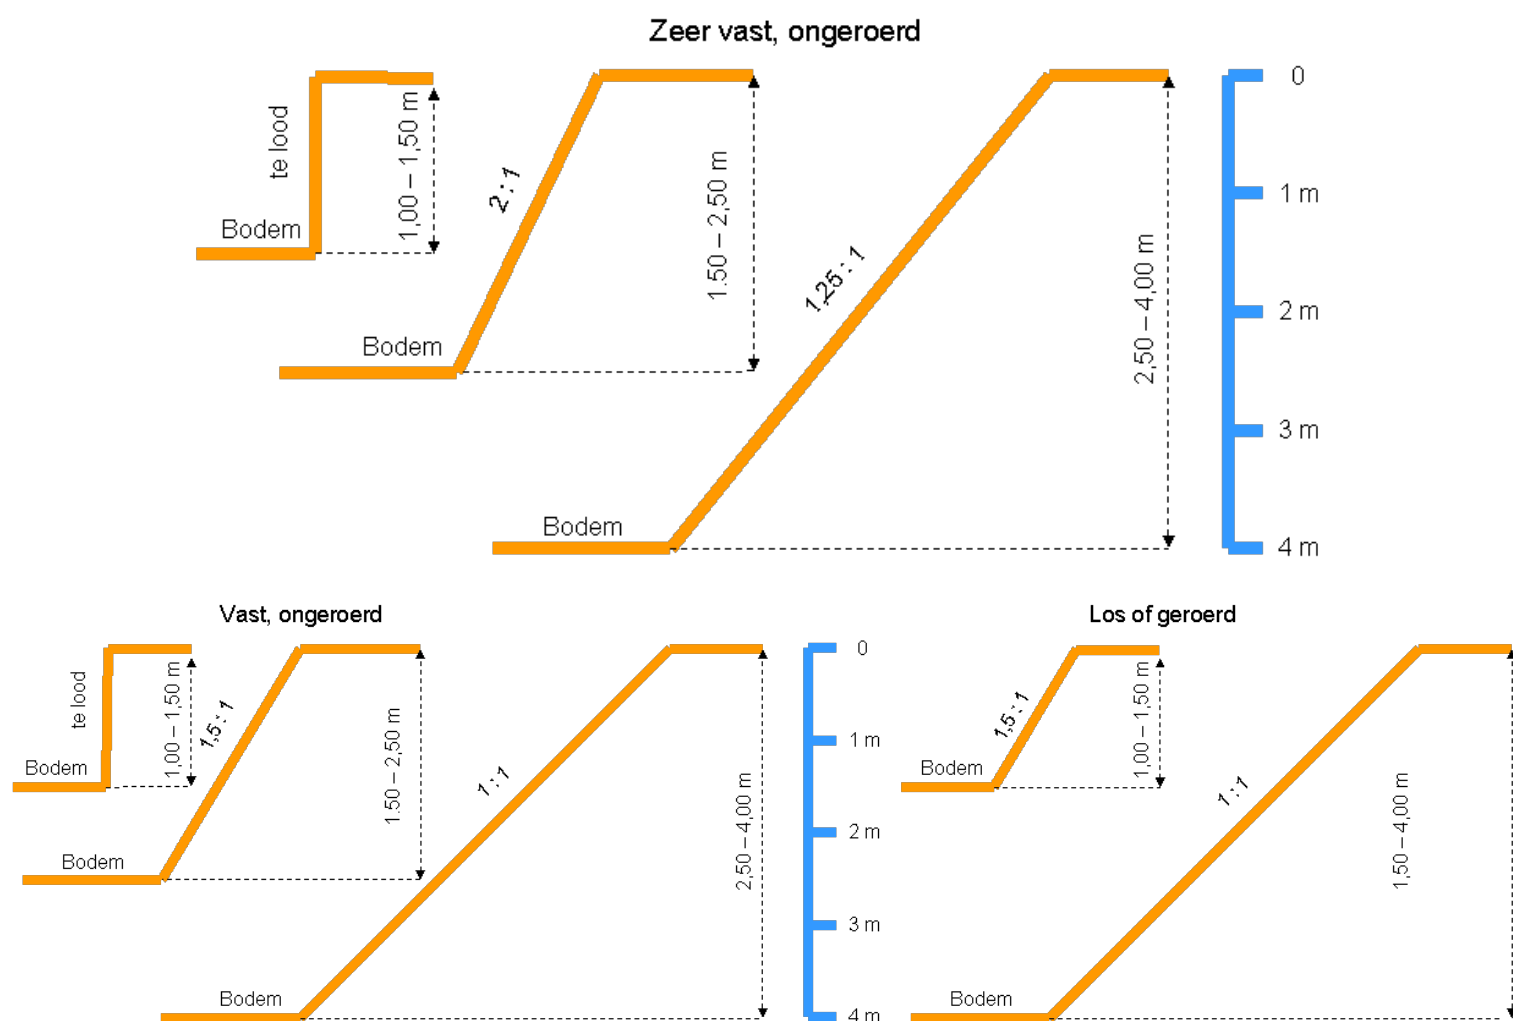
Zeer vast, ongeroerd

te lood

Bodem

1,00 – 1,50 m

2 : 1

Bodem

1,50 – 2,50 m

1,25 : 1

Bodem

2,50 – 4,00 m

0

1 m

2 m

3 m

4 m

Vast, ongeroerd

te lood

Bodem

1,00 – 1,50 m

1,5 : 1

Bodem

1,50 – 2,50 m

1 : 1

Bodem

2,50 – 4,00 m

0

1 m

2 m

3 m

4 m

Los of geroerd

1,5 : 1

Bodem

1,00 – 1,50 m

1 : 1

Bodem

1,50 – 4,00 m